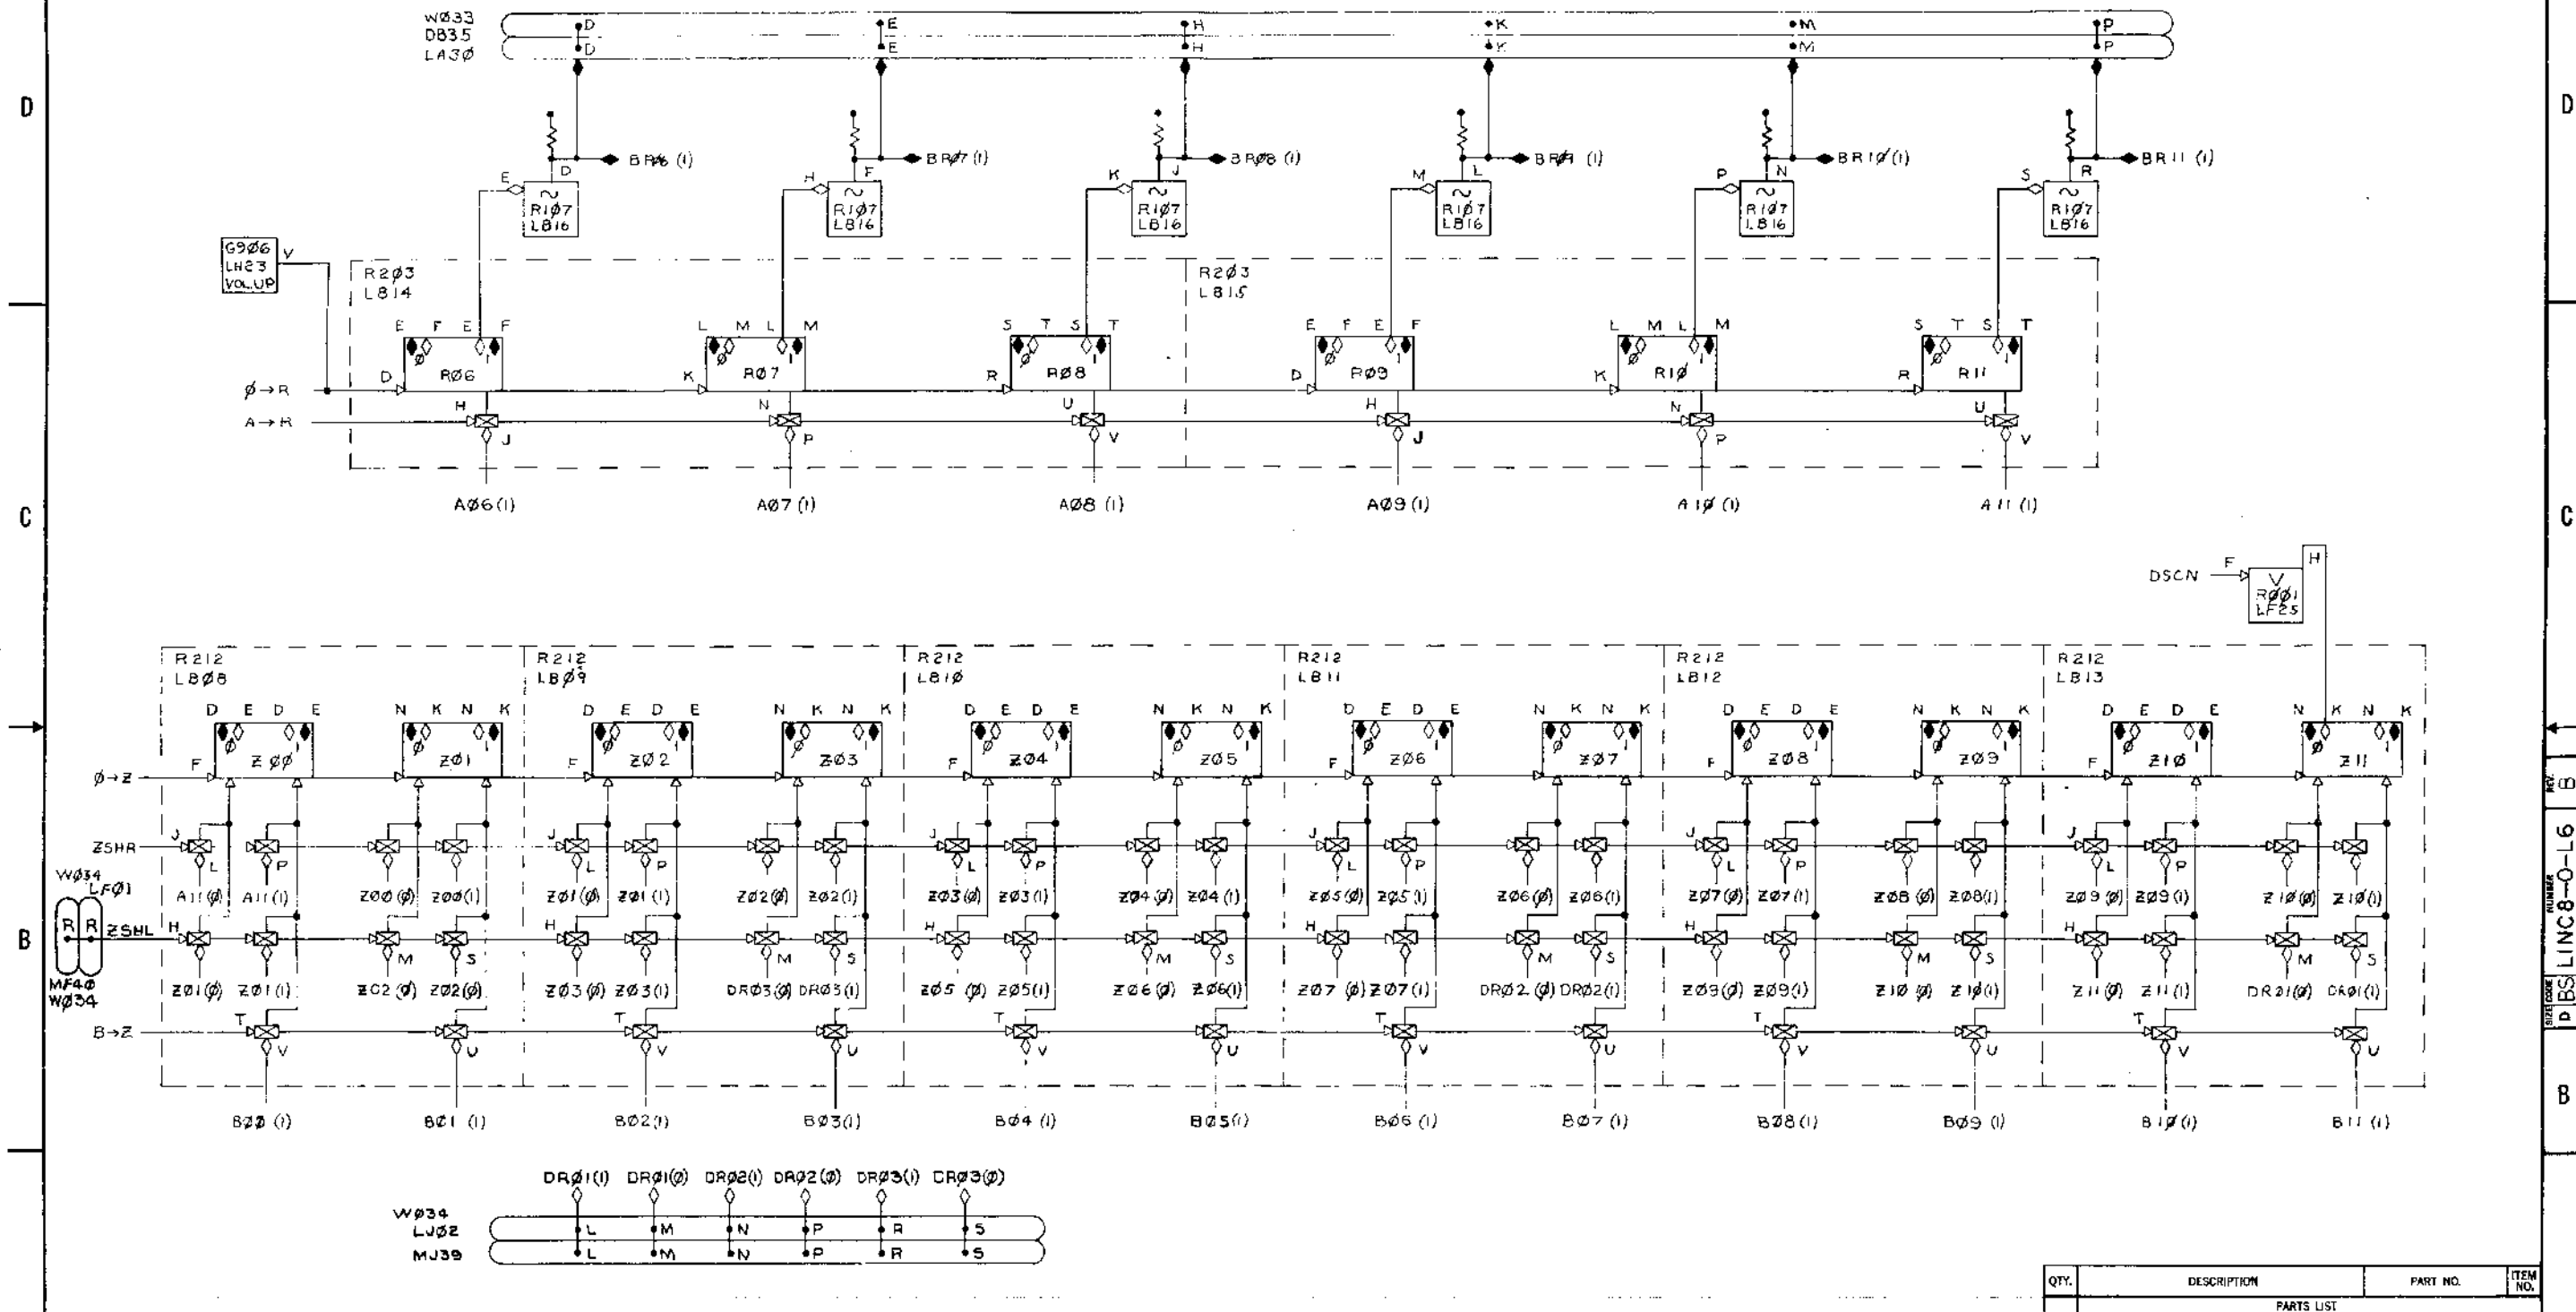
D

C

B

D

C

B

W$\emptyset$33
DB3.5
LA3$\emptyset$

D D E E H H K K M M P P

BR$\emptyset$6 (1)  BR$\emptyset$7 (1)  BR$\emptyset$8 (1)  BR$\emptyset$9 (1)  BR1$\emptyset$ (1)  BR11 (1)

R1$\emptyset$7 L816

G9$\emptyset$6 LH23 VOL.UP

R2$\emptyset$3 L814

R2$\emptyset$3 L815

R$\emptyset$6  R$\emptyset$7  R$\emptyset$8  R$\emptyset$9  R1$\emptyset$  R11

$\emptyset \to R$
$A \to R$

A$\emptyset$6 (1)  A$\emptyset$7 (1)  A$\emptyset$8 (1)  A$\emptyset$9 (1)  A1$\emptyset$ (1)  A11 (1)

DSCN  R$\emptyset\emptyset$1 LF25

R212 L8$\emptyset$8  R212 L8$\emptyset$9  R212 L81$\emptyset$  R212 L811  R212 L812  R212 L813

Z$\emptyset\emptyset$  Z$\emptyset$1  Z$\emptyset$2  Z$\emptyset$3  Z$\emptyset$4  Z$\emptyset$5  Z$\emptyset$6  Z$\emptyset$7  Z$\emptyset$8  Z$\emptyset$9  Z1$\emptyset$  Z11

$\emptyset \to Z$
ZSHR
ZSHL
$B \to Z$

W$\emptyset$34 LF$\emptyset$1
MF4$\emptyset$ W$\emptyset$34

A11($\emptyset$) A11(1) Z$\emptyset\emptyset$($\emptyset$) Z$\emptyset\emptyset$(1) Z$\emptyset$1($\emptyset$) Z$\emptyset$1(1) Z$\emptyset$2($\emptyset$) Z$\emptyset$2(1) Z$\emptyset$3($\emptyset$) Z$\emptyset$3(1) Z$\emptyset$4($\emptyset$) Z$\emptyset$4(1) Z$\emptyset$5($\emptyset$) Z$\emptyset$5(1) Z$\emptyset$6($\emptyset$) Z$\emptyset$6(1) Z$\emptyset$7($\emptyset$) Z$\emptyset$7(1) Z$\emptyset$8($\emptyset$) Z$\emptyset$8(1) Z$\emptyset$9($\emptyset$) Z$\emptyset$9(1) Z1$\emptyset$($\emptyset$) Z1$\emptyset$(1)

Z$\emptyset$1($\emptyset$) Z$\emptyset$1(1) Z$\emptyset$2($\emptyset$) Z$\emptyset$2($\emptyset$) Z$\emptyset$3($\emptyset$) Z$\emptyset$3(1) DR$\emptyset$3($\emptyset$) DR$\emptyset$3(1) Z$\emptyset$5($\emptyset$) Z$\emptyset$5(1) Z$\emptyset$6($\emptyset$) Z$\emptyset$6(1) Z$\emptyset$7($\emptyset$) Z$\emptyset$7(1) DR$\emptyset$2($\emptyset$) DR$\emptyset$2(1) Z$\emptyset$9($\emptyset$) Z$\emptyset$9(1) Z1$\emptyset$($\emptyset$) Z1$\emptyset$(1) Z11($\emptyset$) Z11(1) DR$\emptyset$1($\emptyset$) DR$\emptyset$1(1)

B$\emptyset\emptyset$ (1)  B$\emptyset$1 (1)  B$\emptyset$2(1)  B$\emptyset$3(1)  B$\emptyset$4 (1)  B$\emptyset$5(1)  B$\emptyset$6 (1)  B$\emptyset$7 (1)  B$\emptyset$8(1)  B$\emptyset$9 (1)  B1$\emptyset$(1)  B11 (1)

DR$\emptyset$1(1) DR$\emptyset$1($\emptyset$) DR$\emptyset$2(1) DR$\emptyset$2($\emptyset$) DR$\emptyset$3(1) DR$\emptyset$3($\emptyset$)

W$\emptyset$34
LJ$\emptyset$2
MJ39

L M N P R S
L M N P R S

SIZE CODE D BS NUMBER LINC8-0-L6 REV. B

| QTY. | DESCRIPTION | PART NO. | ITEM NO. |
|---|---|---|---|
| | PARTS LIST | | |